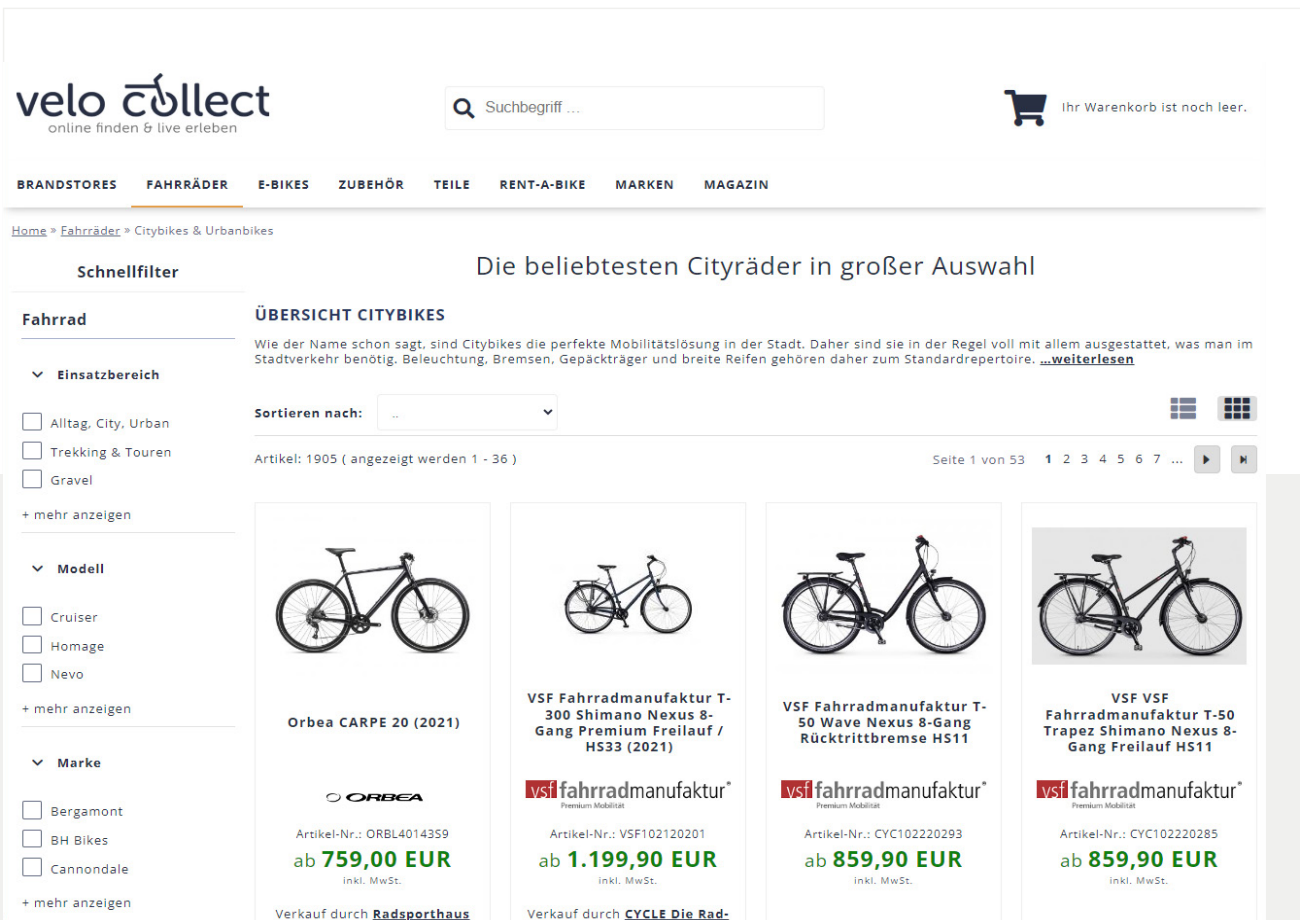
velo collect
online finden & live erleben

Suchbegriff ...

Ihr Warenkorb ist noch leer.

BRANDSTORES FAHRRÄDER E-BIKES ZUBEHÖR TEILE RENT-A-BIKE MARKEN MAGAZIN

Home » Fahrräder » Citybikes & Urbanbikes

Schnellfilter

Fahrrad

Einsatzbereich

Alltag, City, Urban
Trekking & Touren
Gravel
+ mehr anzeigen

Modell

Cruiser
Homage
Nevo
+ mehr anzeigen

Marke

Bergamont
BH Bikes
Cannondale
+ mehr anzeigen

Die beliebtesten Cityräder in großer Auswahl

ÜBERSICHT CITYBIKES

Wie der Name schon sagt, sind Citybikes die perfekte Mobilitätslösung in der Stadt. Daher sind sie in der Regel voll mit allem ausgestattet, was man im Stadtverkehr benötig. Beleuchtung, Bremsen, Gepäckträger und breite Reifen gehören daher zum Standardrepertoire. ...weiterlesen

Sortieren nach: ..

Artikel: 1905 ( angezeigt werden 1 - 36 )

Seite 1 von 53 1 2 3 4 5 6 7 ...

Orbea CARPE 20 (2021)
ORBEA
Artikel-Nr.: ORBL40143S9
ab 759,00 EUR
inkl. MwSt.
Verkauf durch Radsporthaus

VSF Fahrradmanufaktur T-300 Shimano Nexus 8-Gang Premium Freilauf / HS33 (2021)
vsf fahrradmanufaktur Premium Mobilität
Artikel-Nr.: VSF102120201
ab 1.199,90 EUR
inkl. MwSt.
Verkauf durch CYCLE Die Rad-

VSF Fahrradmanufaktur T-50 Wave Nexus 8-Gang Rücktrittbremse HS11
vsf fahrradmanufaktur Premium Mobilität
Artikel-Nr.: CYC102220293
ab 859,90 EUR
inkl. MwSt.

VSF VSF Fahrradmanufaktur T-50 Trapez Shimano Nexus 8-Gang Freilauf HS11
vsf fahrradmanufaktur Premium Mobilität
Artikel-Nr.: CYC102220285
ab 859,90 EUR
inkl. MwSt.